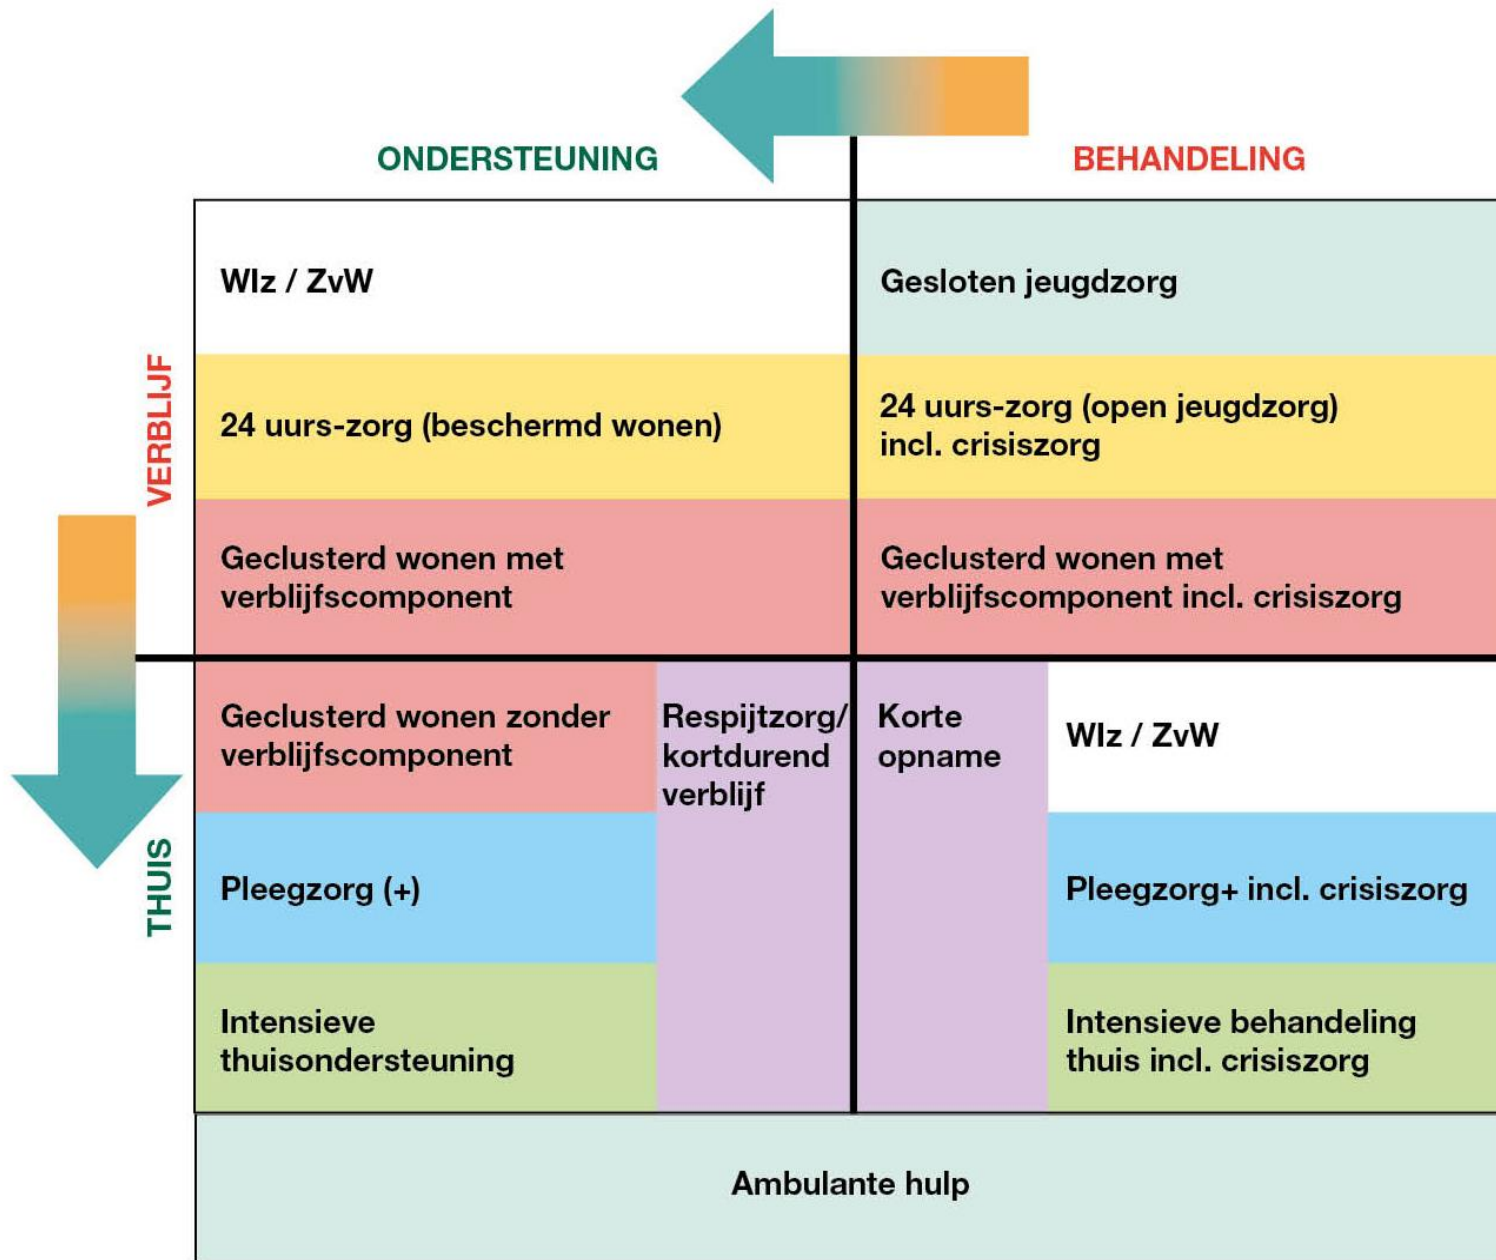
ONDERSTEUNING

BEHANDELING

VERBLIJF

THUIS

Wlz / ZvW

Gesloten jeugdzorg

24 uurs-zorg (beschermd wonen)

24 uurs-zorg (open jeugdzorg) incl. crisiszorg

Geclusterd wonen met verblijfscomponent

Geclusterd wonen met verblijfscomponent incl. crisiszorg

Geclusterd wonen zonder verblijfscomponent

Respijtzorg/ kortdurend verblijf

Korte opname

Wlz / ZvW

Pleegzorg (+)

Pleegzorg+ incl. crisiszorg

Intensieve thuisondersteuning

Intensieve behandeling thuis incl. crisiszorg

Ambulante hulp